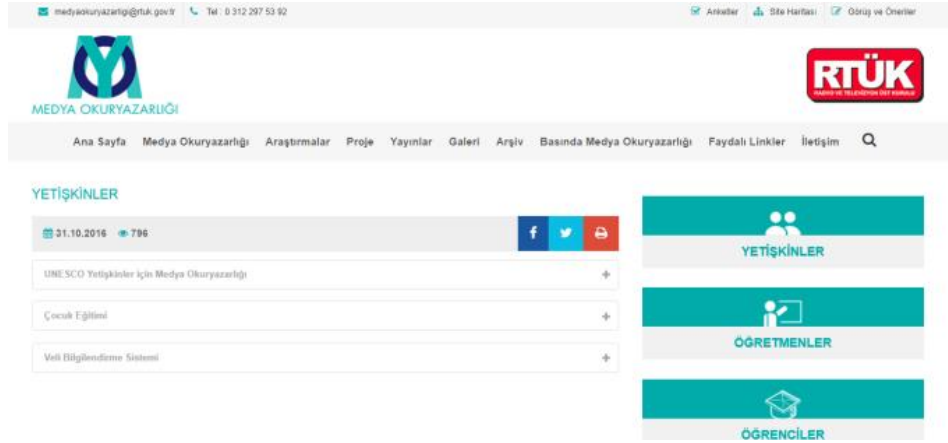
medyaokuryazarligi@rtuk.gov.tr Tel : 0 312 297 53 92

Anketler Site Haritası Görüş ve Öneriler

MEDYA OKURYAZARLIĞI

RTÜK
RADYO VE TELEVİZYON ÜST KURULU

Ana Sayfa Medya Okuryazarlığı Araştırmalar Proje Yayınlar Galeri Arşiv Basında Medya Okuryazarlığı Faydalı Linkler İletişim

YETİŞKİNLER

31.10.2016 796

UNESCO Yetişkinler için Medya Okuryazarlığı +

Çocuk Eğitimi +

Veli Bilgilendirme Sistemi +

YETİŞKİNLER

ÖĞRETMENLER

ÖĞRENCİLER